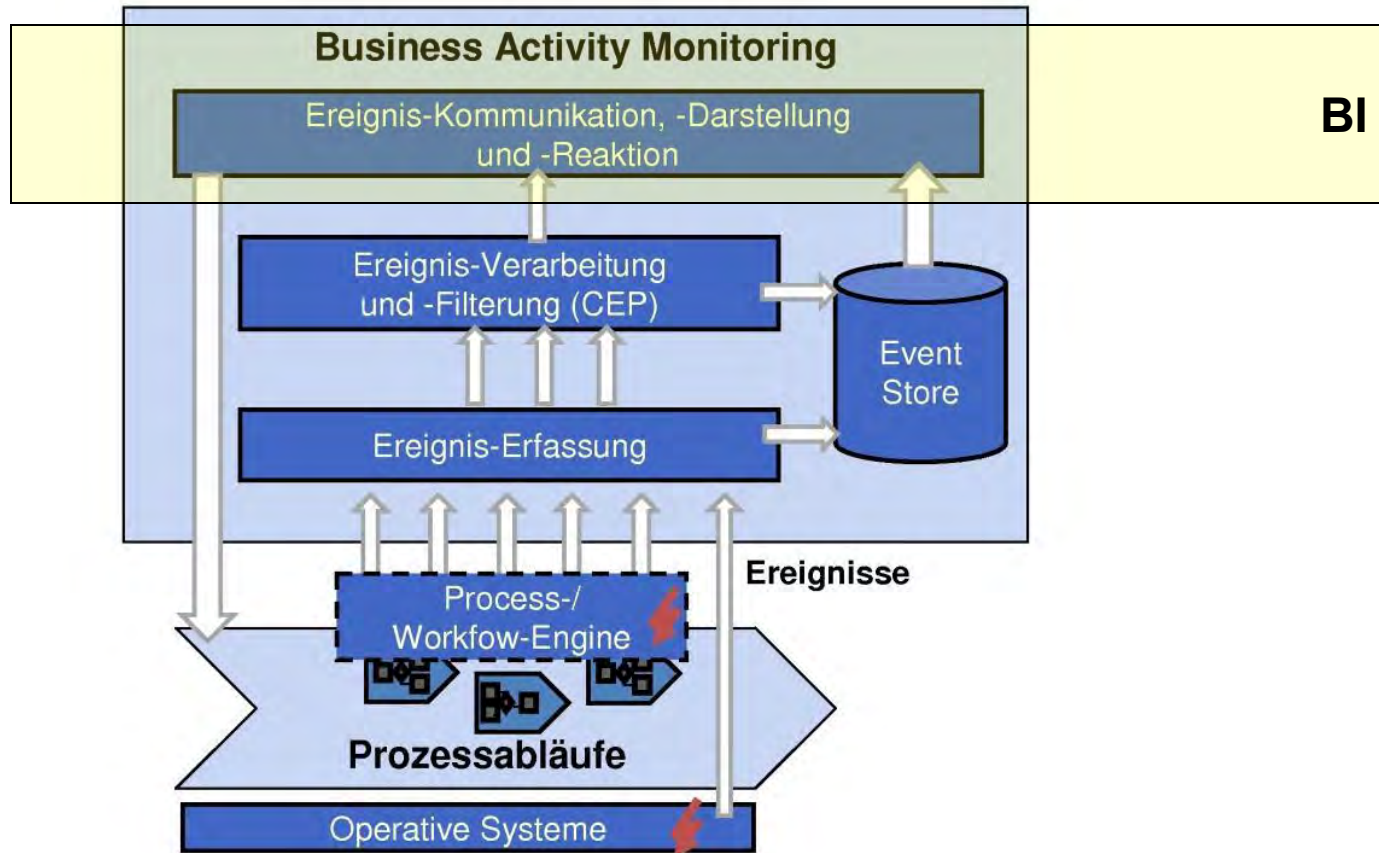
Business Activity Monitoring

Ereignis-Kommunikation, -Darstellung und -Reaktion

BI

Ereignis-Verarbeitung und -Filterung (CEP)

Event Store

Ereignis-Erfassung

Ereignisse

Process-/ Workfow-Engine

Prozessabläufe

Operative Systeme